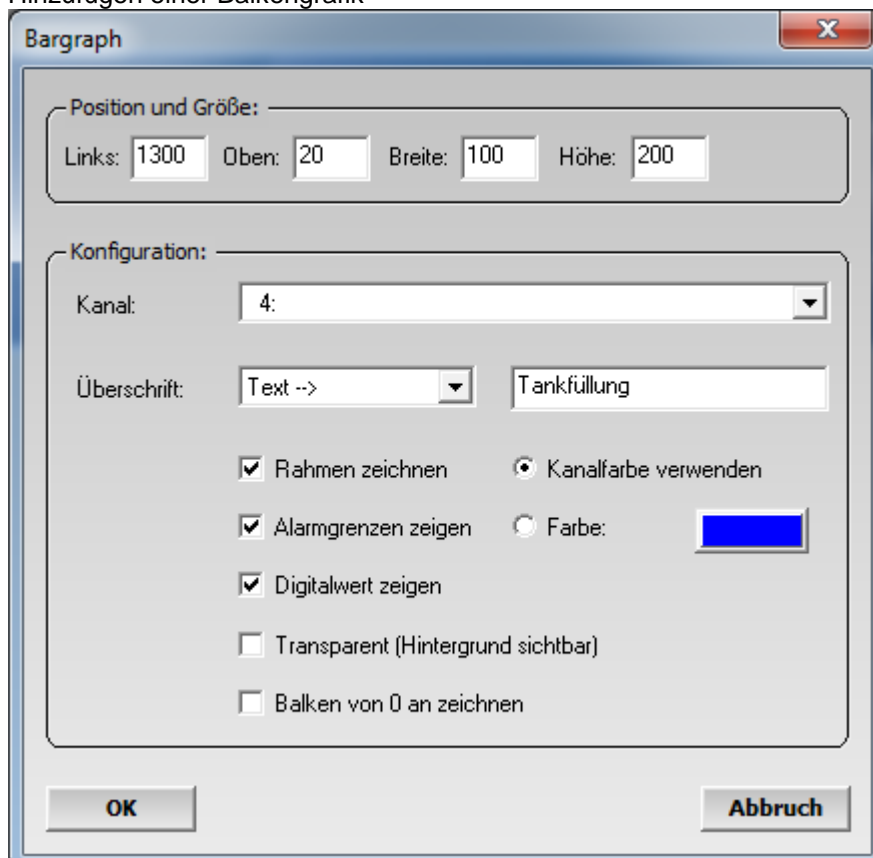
Hinzufügen einer Balkengrafik

Bargraph

Position und Größe:

Links: 1300 Oben: 20 Breite: 100 Höhe: 200

Konfiguration:

Kanal: 4:

Überschrift: Text --> Tankfüllung

Rahmen zeichnen

Kanalfarbe verwenden

Alarmgrenzen zeigen

Farbe:

Digitalwert zeigen

Transparent (Hintergrund sichtbar)

Balken von 0 an zeichnen

OK

Abbruch